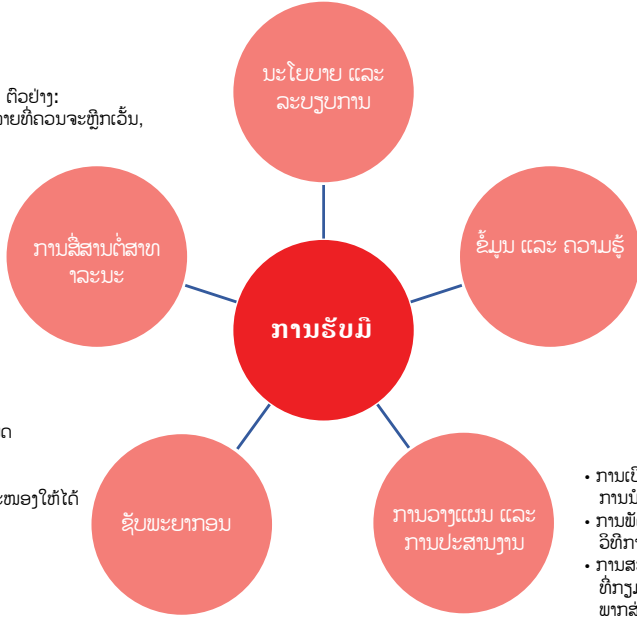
ຕົວຢ່າງ:
ນາຍທີ່ຄວນຈະຫຼີກເວັ້ນ,

ນະໂຍບາຍ ແລະ ລະບຽບການ

ການສື່ສານຕໍ່ສາທາລະນະ

ຂໍ້ມູນ ແລະ ຄວາມຮູ້

ການຮັບມື

ດ

ະໜອງໃຫ້ໄດ້

ຊັບພະຍາກອນ

ການວາງແຜນ ແລະ ການປະສານງານ

• ການເ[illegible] ການບໍ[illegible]
• ການພັ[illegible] ວິທີກາ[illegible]
• ການສ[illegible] ທີ່ກຽມ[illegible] ພາກສ່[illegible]